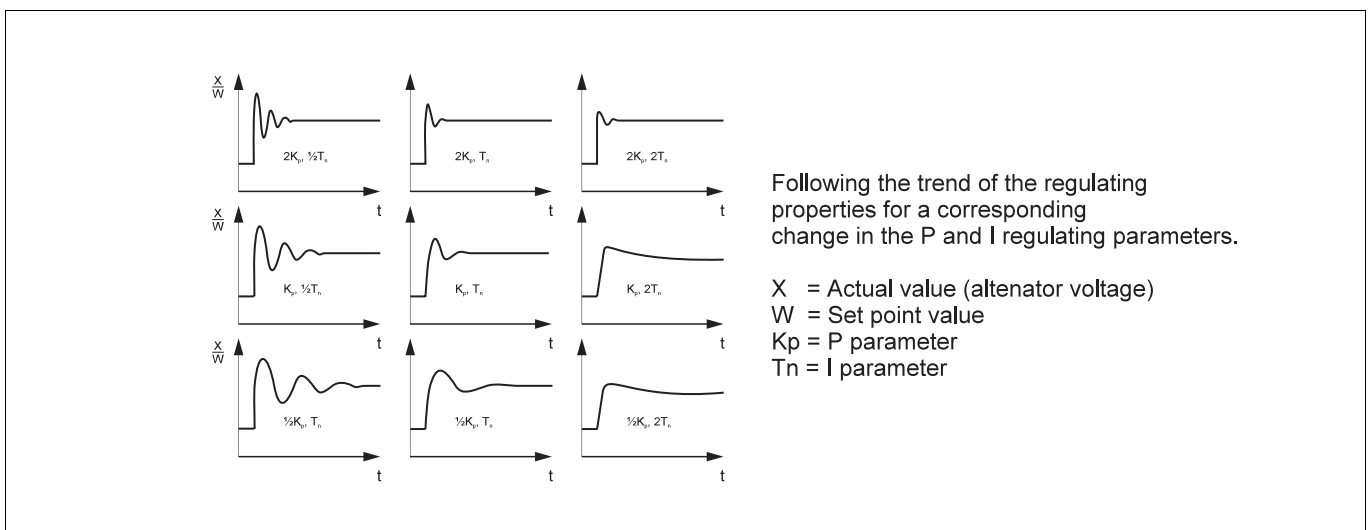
$\frac{X}{W}$

$2K_p$, $\frac{1}{2}T_n$

t

$2K_p$, $T_n$

t

$2K_p$, $2T_n$

t

$\frac{X}{W}$

$K_p$, $\frac{1}{2}T_n$

t

$K_p$, $T_n$

t

$K_p$, $2T_n$

t

$\frac{X}{W}$

$\frac{1}{2}K_p$, $T_n$

t

$\frac{1}{2}K_p$, $T_n$

t

$\frac{1}{2}K_p$, $2T_n$

t

Following the trend of the regulating properties for a corresponding change in the P and I regulating parameters.

X = Actual value (altenator voltage)
W = Set point value
Kp = P parameter
Tn = I parameter